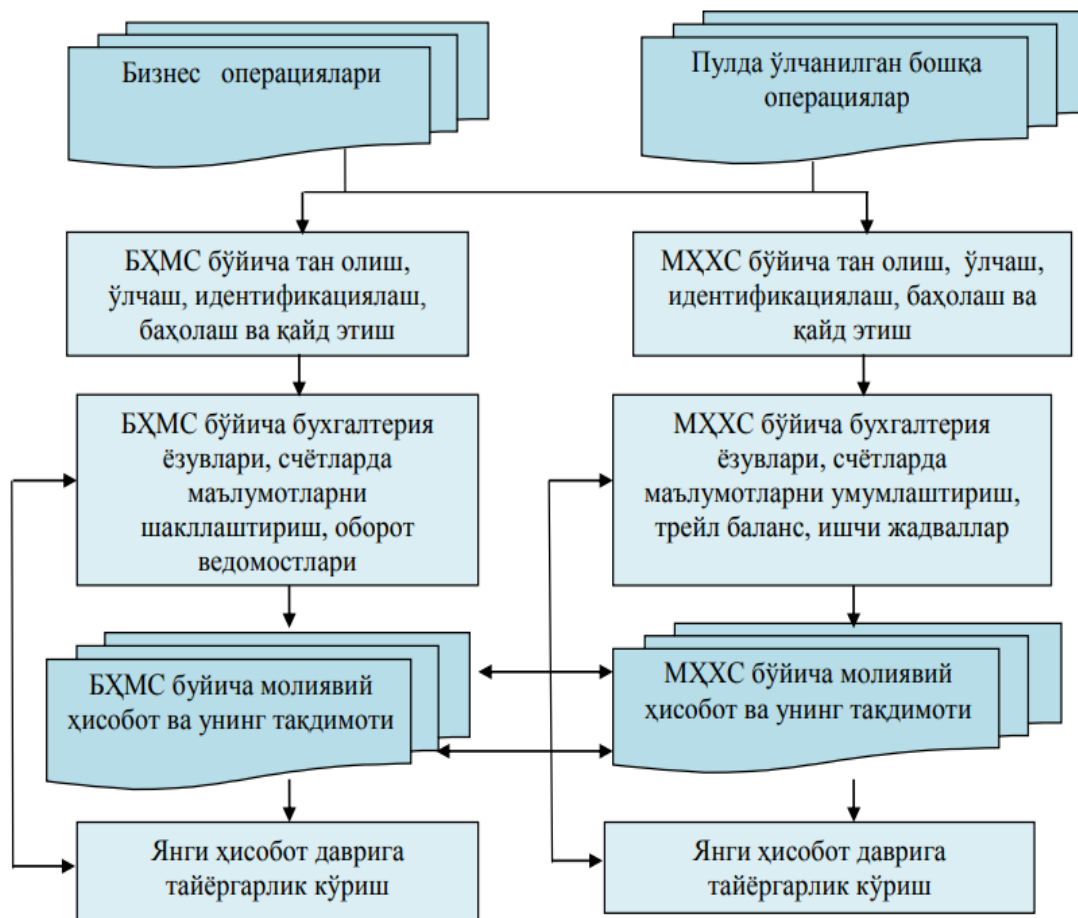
Бизнес операциялари

Пулда ўлчанилган бошқа операциялар

БҲМС бўйича тан олиш, ўлчаш, идентификациялаш, баҳолаш ва қайд этиш

МҲХС бўйича тан олиш, ўлчаш, идентификациялаш, баҳолаш ва қайд этиш

БҲМС бўйича бухгалтерия ёзувлари, счётларда маълумотларни шакллаштириш, оборот ведомостлари

МҲХС бўйича бухгалтерия ёзувлари, счётларда маълумотларни умумлаштириш, трейл баланс, ишчи жадваллар

БҲМС буйича молиявий ҳисобот ва унинг тақдимоти

МҲХС бўйича молиявий ҳисобот ва унинг тақдимоти

Янги ҳисобот даврига тайёргарлик кўриш

Янги ҳисобот даврига тайёргарлик кўриш